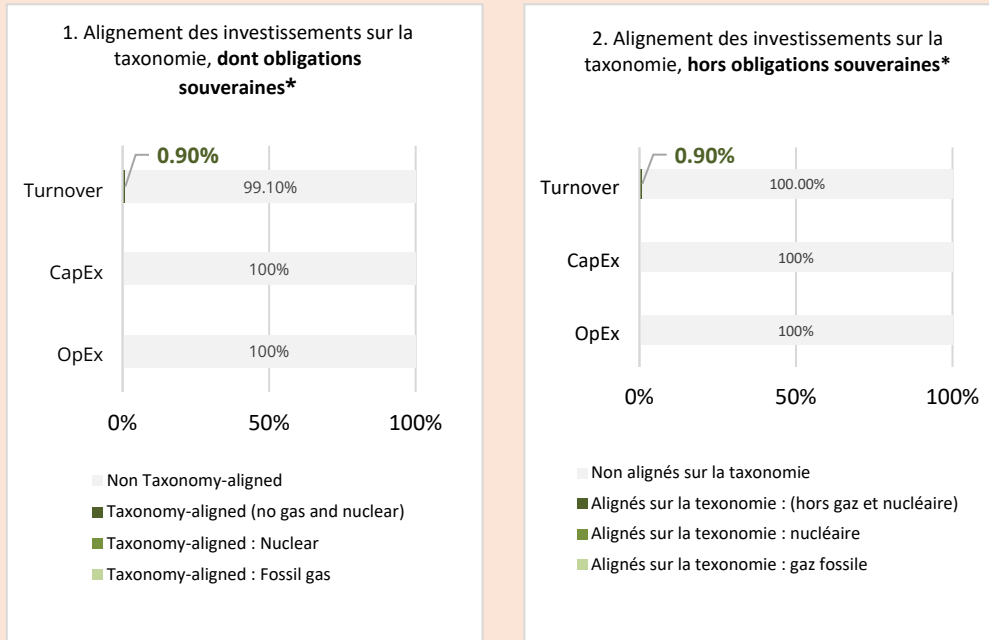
1. Alignement des investissements sur la taxonomie, **dont obligations souveraines***

0.90%

Turnover
99.10%

CapEx
100%

OpEx
100%

0%
50%
100%

Non Taxonomy-aligned
Taxonomy-aligned (no gas and nuclear)
Taxonomy-aligned : Nuclear
Taxonomy-aligned : Fossil gas

2. Alignement des investissements sur la taxonomie, **hors obligations souveraines***

0.90%

Turnover
100.00%

CapEx
100%

OpEx
100%

0%
50%
100%

Non alignés sur la taxonomie
Alignés sur la texonomie : (hors gaz et nucléaire)
Alignés sur la texonomie : nucléaire
Alignés sur la texonomie : gaz fossile